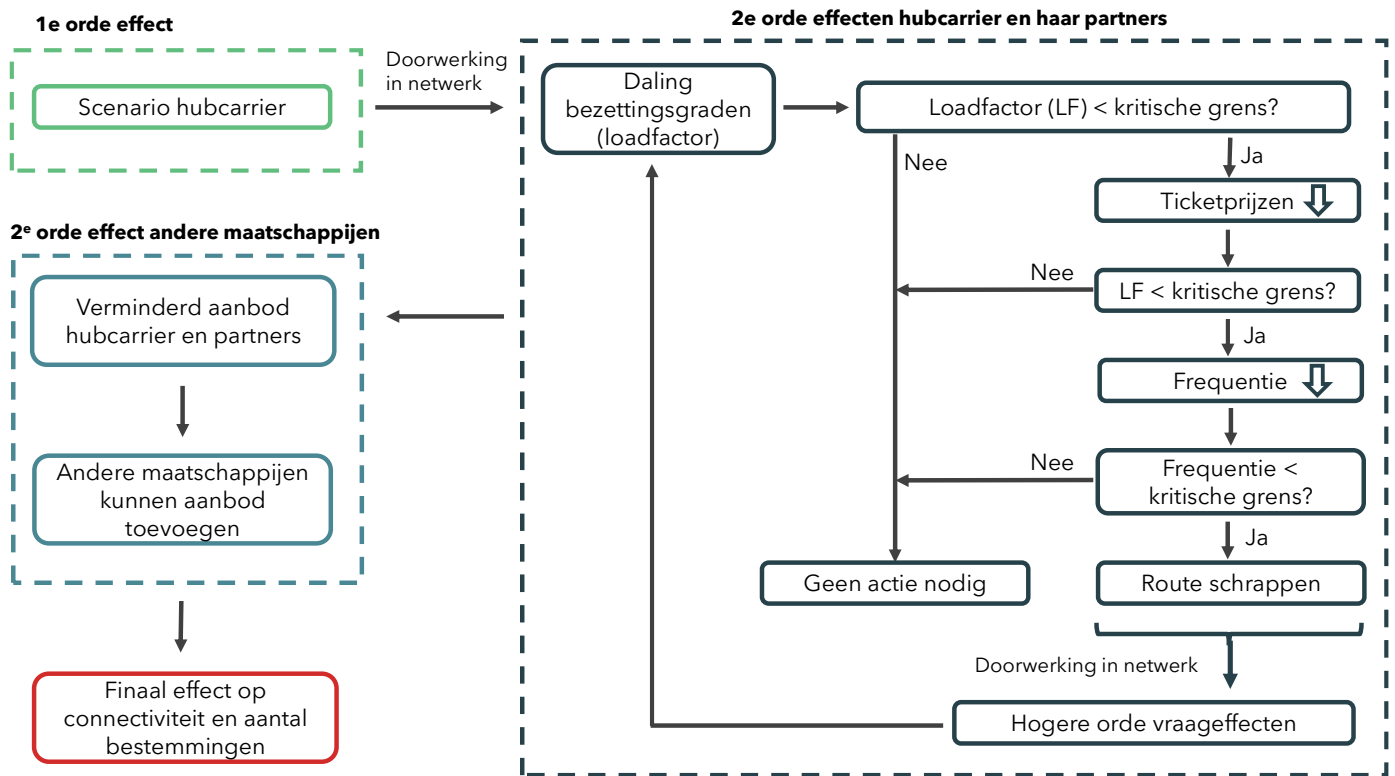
1e orde effect

Scenario hubcarrier

Doorwerking in netwerk

2e orde effecten hubcarrier en haar partners

Daling bezettingsgraden (loadfactor)

Loadfactor (LF) < kritische grens?

Nee

Ja

Ticketprijzen

Nee

LF < kritische grens?

Ja

Frequentie

Nee

Frequentie < kritische grens?

Ja

Geen actie nodig

Route schrappen

Doorwerking in netwerk

Hogere orde vraageffecten

2$^e$ orde effect andere maatschappijen

Verminderd aanbod hubcarrier en partners

Andere maatschappijen kunnen aanbod toevoegen

Finaal effect op connectiviteit en aantal bestemmingen